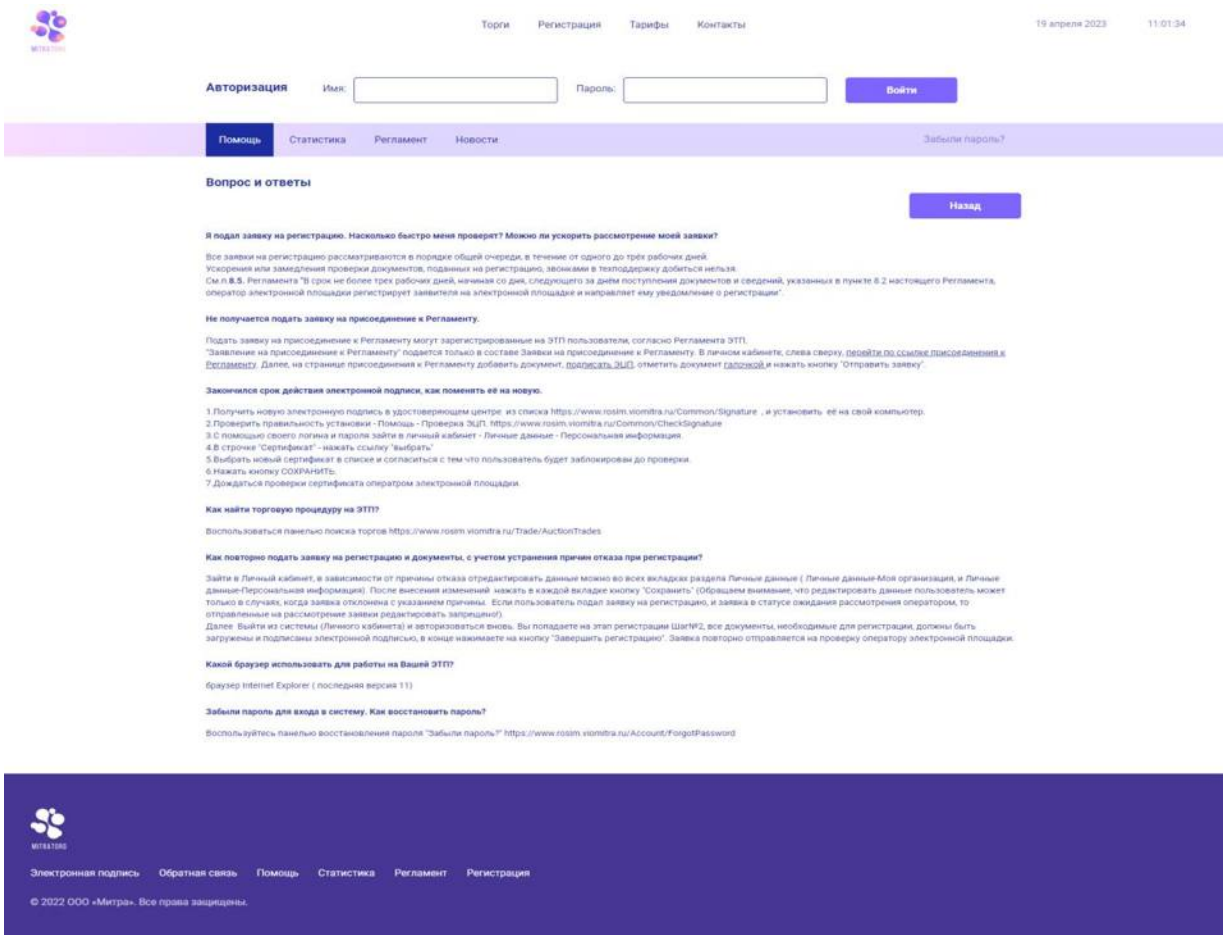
MITRATORG

Торги Регистрация Тарифы Контакты

19 апреля 2023 11:01:34

Авторизация Имя: Пароль: Войти

Помощь Статистика Регламент Новости

Забыли пароль?

Вопрос и ответы

Назад

Я подал заявку на регистрацию. Насколько быстро меня проверят? Можно ли ускорить рассмотрение моей заявки?

Все заявки на регистрацию рассматриваются в порядке общей очереди, в течение от одного до трёх рабочих дней.
Ускорения или замедления проверки документов, поданных на регистрацию, звонками в техподдержку добиться нельзя.
См.п.8.5. Регламента "В срок не более трех рабочих дней, начиная со дня, следующего за днем поступления документов и сведений, указанных в пункте 8.2 настоящего Регламента, оператор электронной площадки регистрирует заявителя на электронной площадке и направляет ему уведомление о регистрации".

Не получается подать заявку на присоединение к Регламенту.

Подать заявку на присоединение к Регламенту могут зарегистрированные на ЭТП пользователи, согласно Регламента ЭТП.
"Заявление на присоединение к Регламенту" подается только в составе Заявки на присоединение к Регламенту. В личном кабинете, слева сверху, перейти по ссылке присоединения к Регламенту. Далее, на странице присоединения к Регламенту добавить документ, подписать ЭЦП, отметить документ галочкой и нажать кнопку "Отправить заявку".

Закончился срок действия электронной подписи, как поменять её на новую.

1.Получить новую электронную подпись в удостоверяющем центре из списка https://www.rosim.viomitra.ru/Common/Signature , и установить её на свой компьютер.
2.Проверить правильность установки - Помощь - Проверка ЭЦП. https://www.rosim.viomitra.ru/Common/CheckSignature
3.С помощью своего логина и пароля зайти в личный кабинет - Личные данные - Персональная информация.
4.В строчке "Сертификат" - нажать ссылку "выбрать"
5.Выбрать новый сертификат в списке и согласиться с тем что пользователь будет заблокирован до проверки.
6.Нажать кнопку СОХРАНИТЬ.
7.Дождаться проверки сертификата оператором электронной площадки.

Как найти торговую процедуру на ЭТП?

Воспользоваться панелью поиска торгов https://www.rosim.viomitra.ru/Trade/AuctionTrades

Как повторно подать заявку на регистрацию и документы, с учетом устранения причин отказа при регистрации?

Зайти в Личный кабинет, в зависимости от причины отказа отредактировать данные можно во всех вкладках раздела Личные данные ( Личные данные-Моя организация, и Личные данные-Персональная информация). После внесения изменений нажать в каждой вкладке кнопку "Сохранить" (Обращаем внимание, что редактировать данные пользователь может только в случаях, когда заявка отклонена с указанием причины. Если пользователь подал заявку на регистрацию, и заявка в статусе ожидания рассмотрения оператором, то отправленные на рассмотрение заявки редактировать запрещено!).
Далее Выйти из системы (Личного кабинета) и авторизоваться вновь. Вы попадаете на этап регистрации Шаг№2, все документы, необходимые для регистрации, должны быть загружены и подписаны электронной подписью, в конце нажимаете на кнопку "Завершить регистрацию". Заявка повторно отправляется на проверку оператору электронной площадки.

Какой браузер использовать для работы на Вашей ЭТП?

браузер Internet Explorer ( последняя версия 11)

Забыли пароль для входа в систему. Как восстановить пароль?

Воспользуйтесь панелью восстановления пароля "Забыли пароль?" https://www.rosim.viomitra.ru/Account/ForgotPassword

MITRATORG

Электронная подпись Обратная связь Помощь Статистика Регламент Регистрация

© 2022 ООО «Митра». Все права защищены.